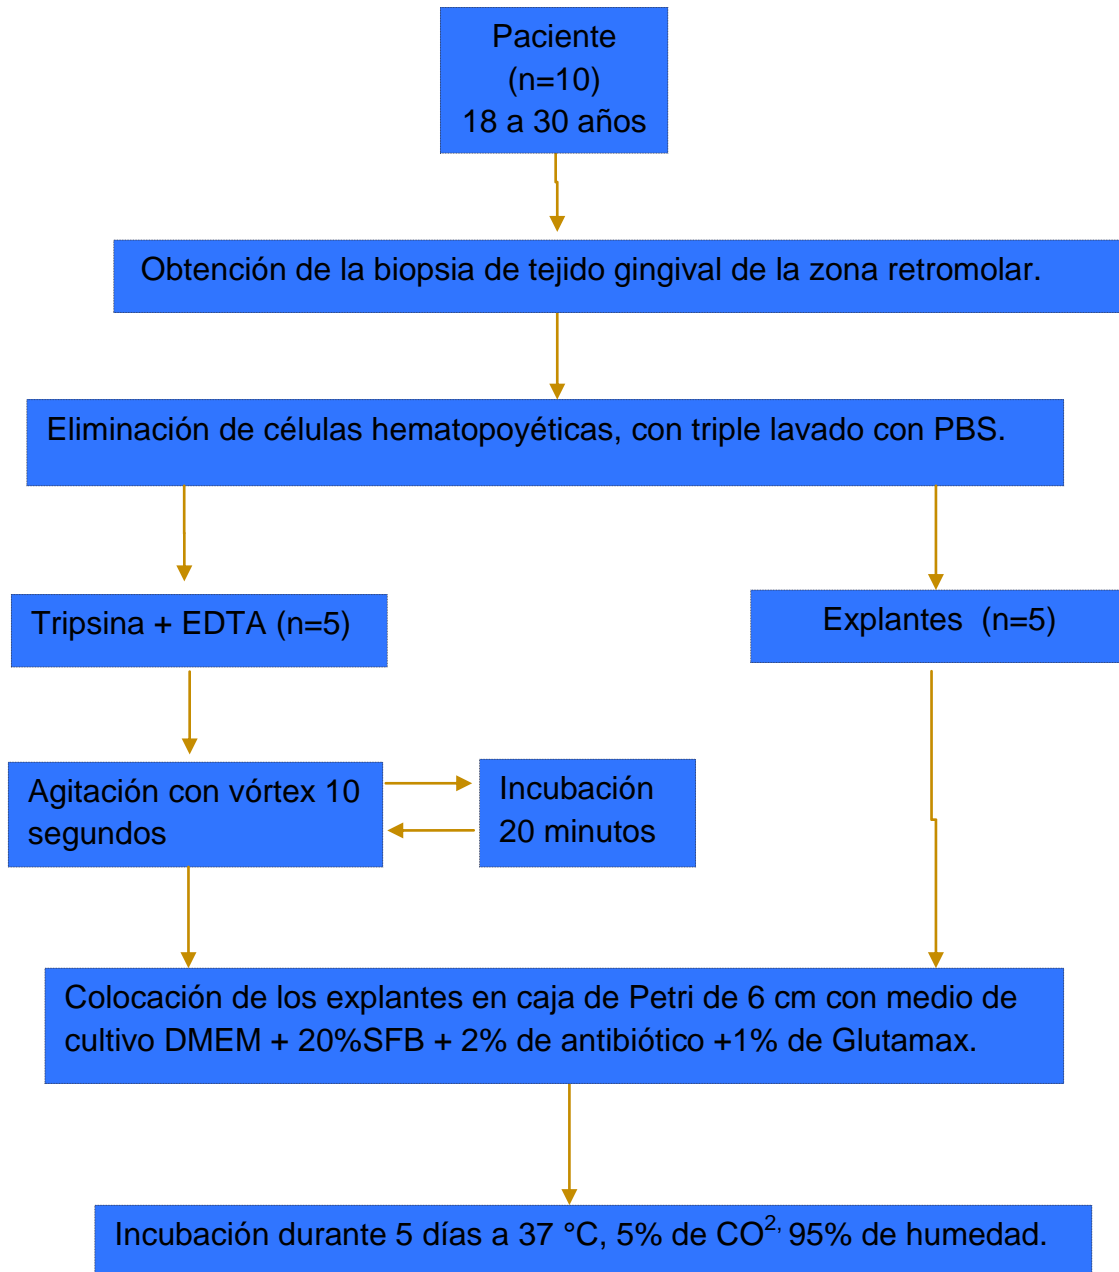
Paciente
(n=10)
18 a 30 años

Obtención de la biopsia de tejido gingival de la zona retromolar.

Eliminación de células hematopoyéticas, con triple lavado con PBS.

Tripsina + EDTA (n=5)

Explantes (n=5)

Agitación con vórtex 10 segundos

Incubación 20 minutos

Colocación de los explantes en caja de Petri de 6 cm con medio de cultivo DMEM + 20%SFB + 2% de antibiótico +1% de Glutamax.

Incubación durante 5 días a 37 °C, 5% de $CO^{2,}$ 95% de humedad.